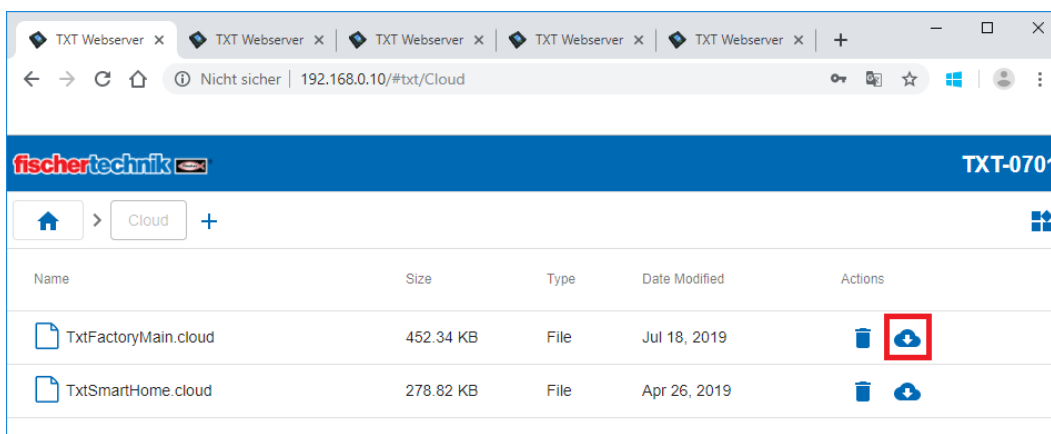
TXT Webserver ×   TXT Webserver ×   TXT Webserver ×   TXT Webserver ×   TXT Webserver ×   +

Nicht sicher | 192.168.0.10/#txt/Cloud

fischertechnik

TXT-070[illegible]

Cloud +

| Name | Size | Type | Date Modified | Actions |
|---|---|---|---|---|
| TxtFactoryMain.cloud | 452.34 KB | File | Jul 18, 2019 | |
| TxtSmartHome.cloud | 278.82 KB | File | Apr 26, 2019 | |